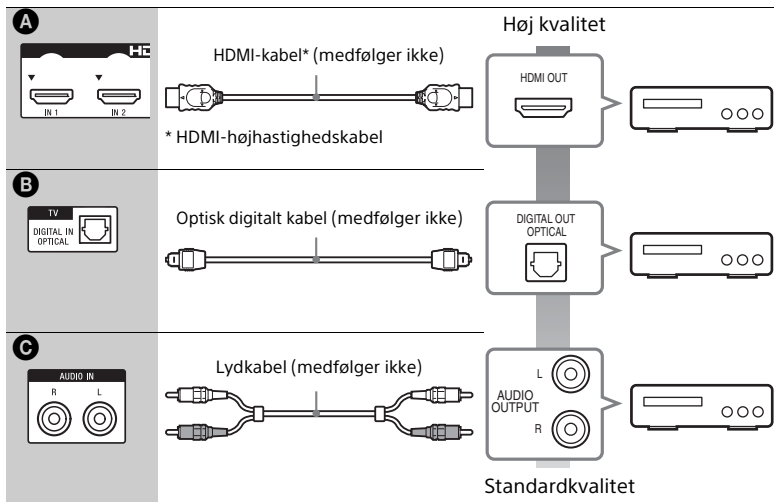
A
HD
IN 1
IN 2
HDMI-kabel* (medfølger ikke)
* HDMI-højhastighedskabel
Høj kvalitet
HDMI OUT

B
TV
DIGITAL IN OPTICAL
Optisk digitalt kabel (medfølger ikke)
DIGITAL OUT OPTICAL

C
AUDIO IN
R
L
Lydkabel (medfølger ikke)
L
AUDIO OUTPUT
R

Standardkvalitet